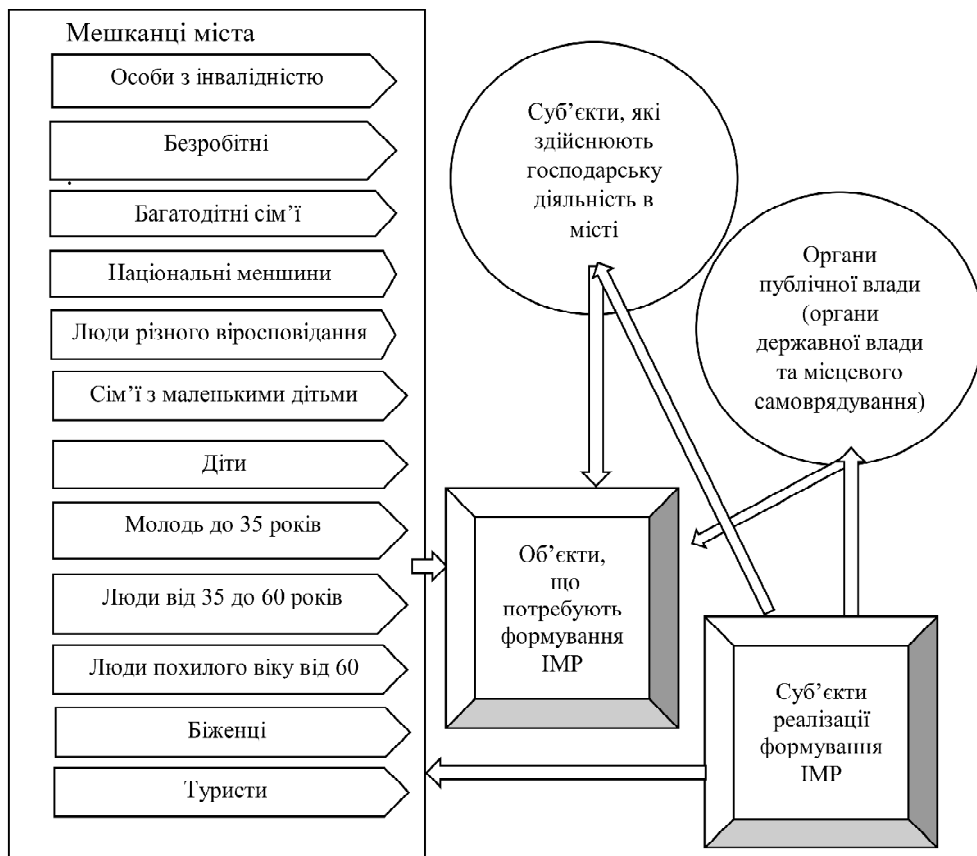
Мешканці міста

Особи з інвалідністю

Безробітні

Багатодітні сім’ї

Національні меншини

Люди різного віросповідання

Сім’ї з малепькими дітьми

Діти

Молодь до 35 років

Люди від 35 до 60 років

Люди похилого віку від 60

Біженці

Туристи

Суб’єкти, які здійснюють господарську діяльність в місті

Органи публічної влади (органи державної влади та місцевого самоврядування)

Об’єкти, що потребують формування ІМР

Суб’єкти реалізації формування ІМР